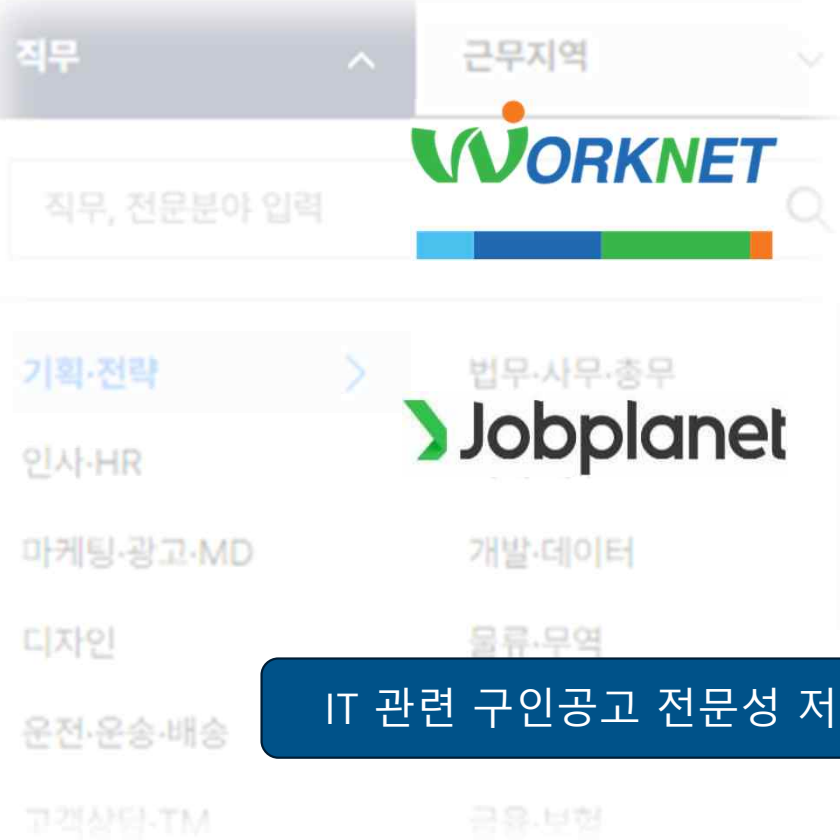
직무

근무지역

WORKNET

직무, 전문분야 입력

기획·전략

법무·사무·총무

Jobplanet

인사·HR

마케팅·광고·MD

개발·데이터

디자인

물류·무역

IT 관련 구인공고 전문성 저

운전·운송·배송

고객상담·TM

금융·보험